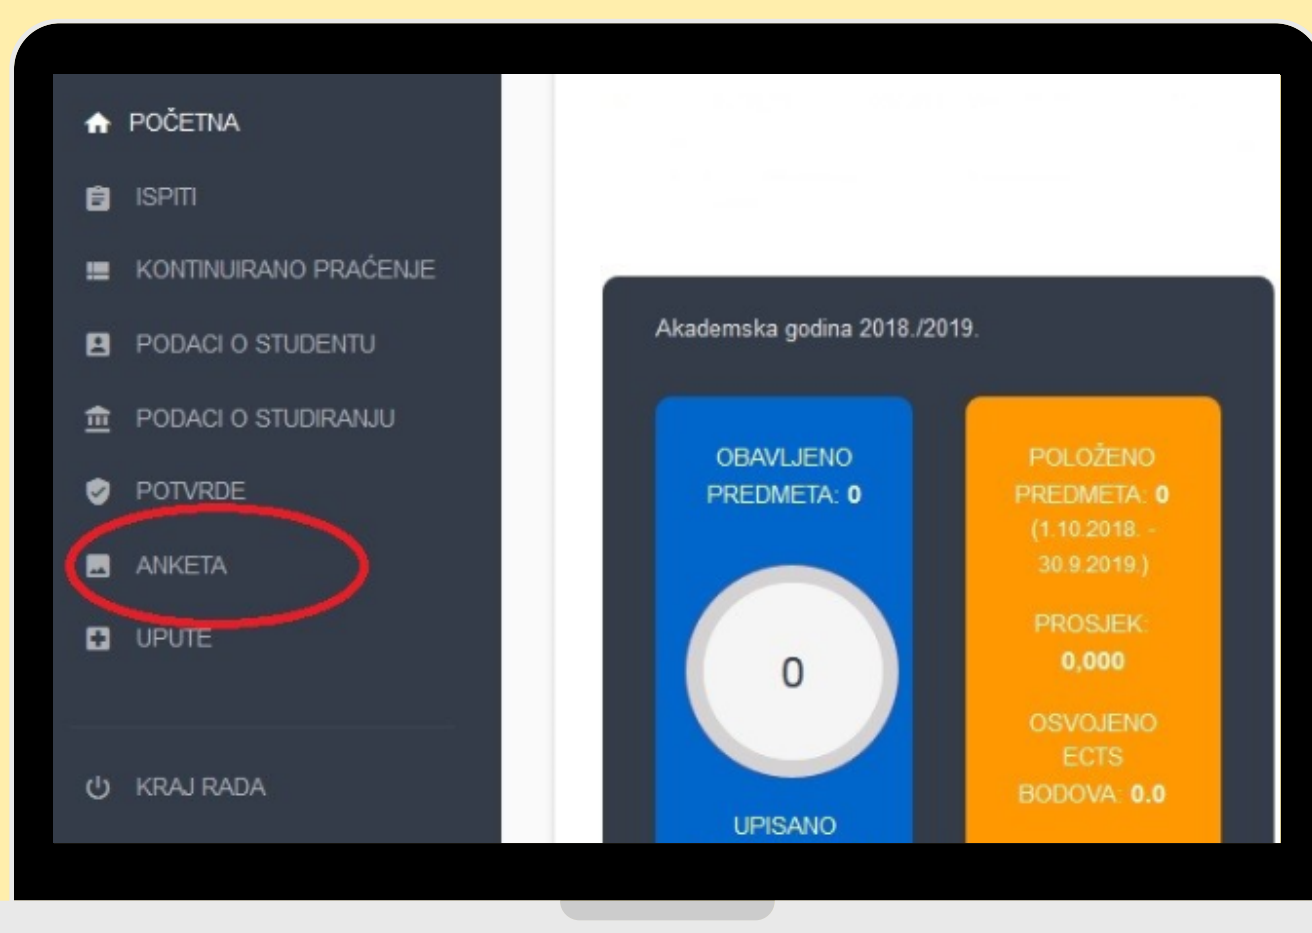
POČETNA

ISPITI

KONTINUIRANO PRAĆENJE

PODACI O STUDENTU

PODACI O STUDIRANJU

POTVRDE

ANKETA

UPUTE

KRAJ RADA

Akademska godina 2018./2019.

OBAVLJENO PREDMETA: 0

0

UPISANO

POLOŽENO PREDMETA: 0 (1.10.2018. - 30.9.2019.)

PROSJEK: 0,000

OSVOJENO ECTS BODOVA: 0.0